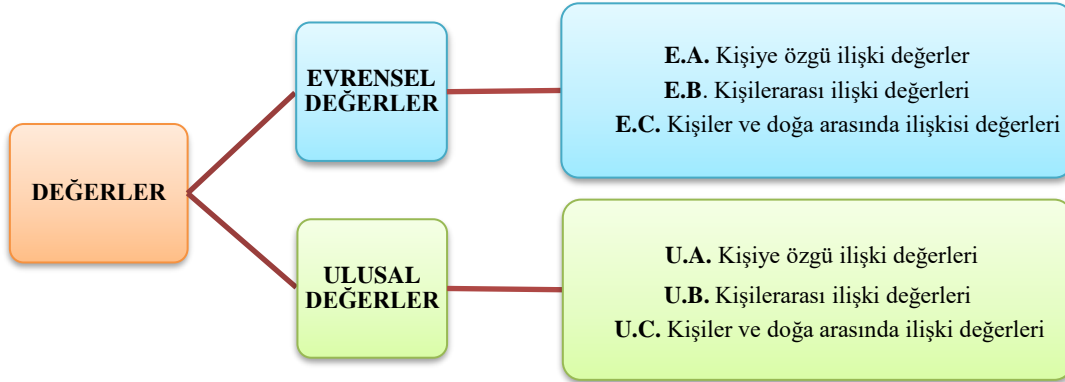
DEĞERLER

EVRENSEL DEĞERLER

E.A. Kişiye özgü ilişki değerler
E.B. Kişilerarası ilişki değerleri
E.C. Kişiler ve doğa arasında ilişkisi değerleri

ULUSAL DEĞERLER

U.A. Kişiye özgü ilişki değerleri
U.B. Kişilerarası ilişki değerleri
U.C. Kişiler ve doğa arasında ilişki değerleri